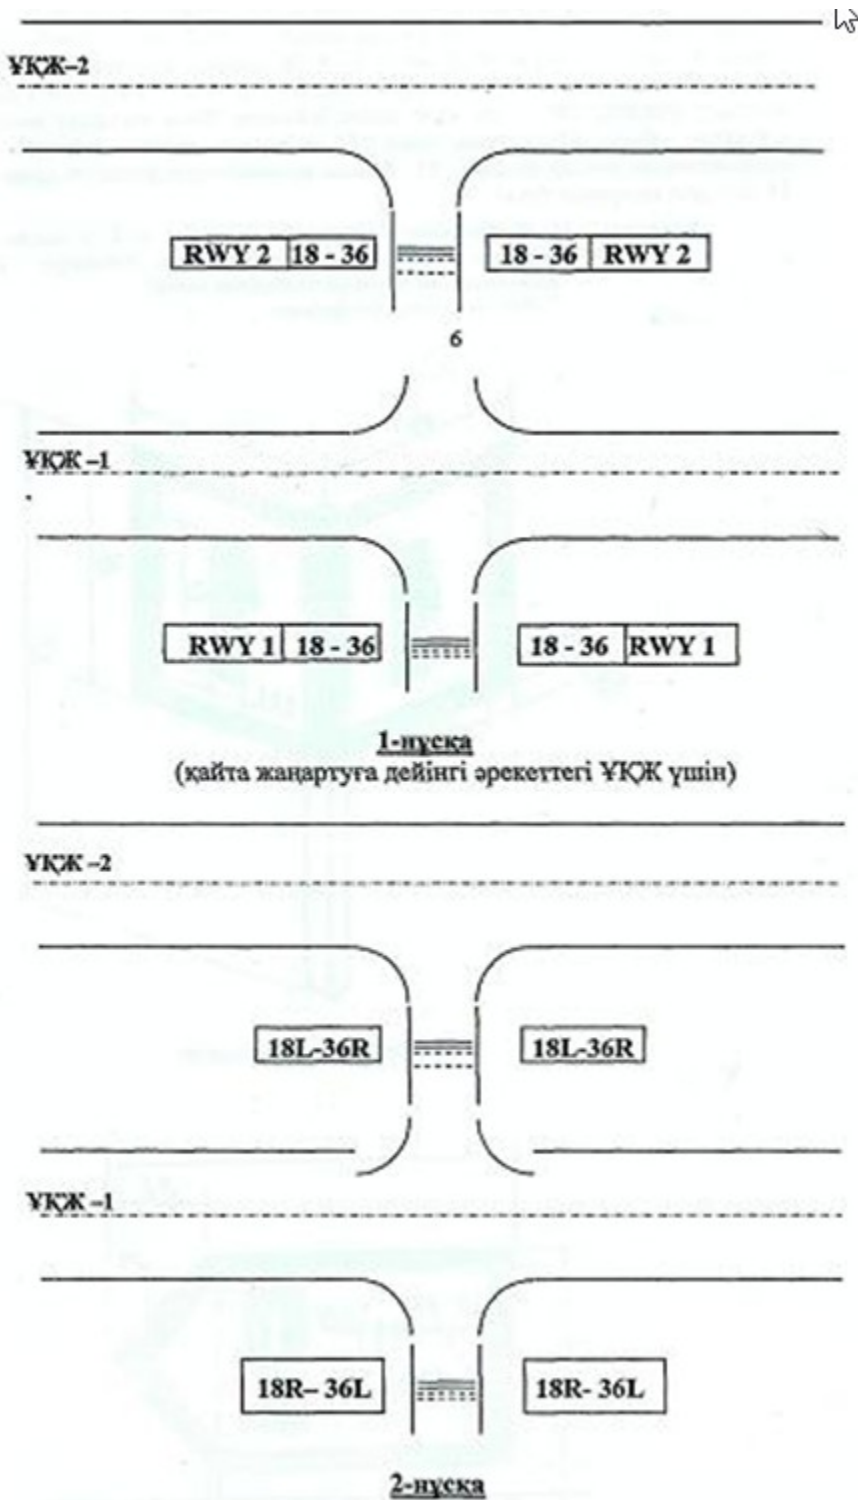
ҰҚЖ–2

RWY 2 | 18 - 36

18 - 36 | RWY 2

6

ҰҚЖ –1

RWY 1 | 18 - 36

18 - 36 | RWY 1

1-нұсқа
(қайта жаңартуға дейінгі әрекеттегі ҰҚЖ үшін)

ҰҚЖ –2

18L-36R

18L-36R

ҰҚЖ –1

18R– 36L

18R- 36L

2-нұсқа